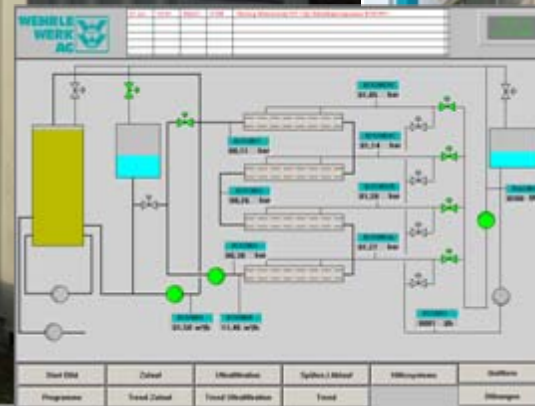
WEHRLE WERK AG

01,05 bar
08,11 bar
00,14 bar
08,26 bar
00,28 bar
08,28 bar
08,27 bar
01,50 m³/h
11,86 m³/h

Start Bild
Zulauf
Ultrafiltration
Spülen / Ablauf
Hilfssysteme
Meßfiltern
Programme
Trend Zulauf
Trend Ultrafiltration
Trend
Störungen